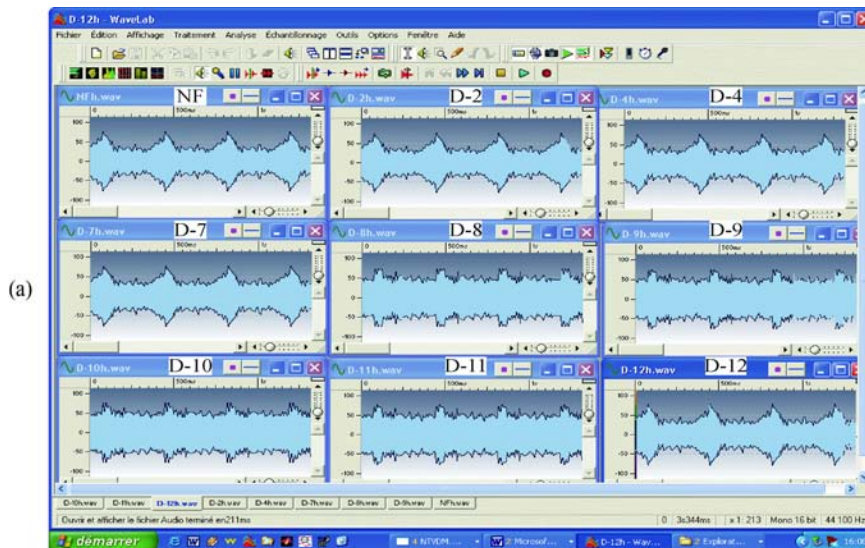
(a)

D-12h - WaveLab

Fichier Édition Affichage Traitement Analyse Échantillonnage Outils Options Fenêtre Aide

NF h.wav NF
D-2h.wav D-2
D-4h.wav D-4
D-7h.wav D-7
D-8h.wav D-8
D-9h.wav D-9
D-10h.wav D-10
D-11h.wav D-11
D-12h.wav D-12

100
50
0
-50
-100

500ms

D-10h.wav D-11h.wav D-12h.wav D-2h.wav D-4h.wav D-7h.wav D-8h.wav D-9h.wav NFh.wav

Ouvrir et afficher le fichier Audio terminé en211ms

0 3s344ms x1:213 Mono 16 bit 44 100 Hz

démarrer

4 NTVDM... 2 Microsof... D-12h - Wav... 2 Explorat... 16:0